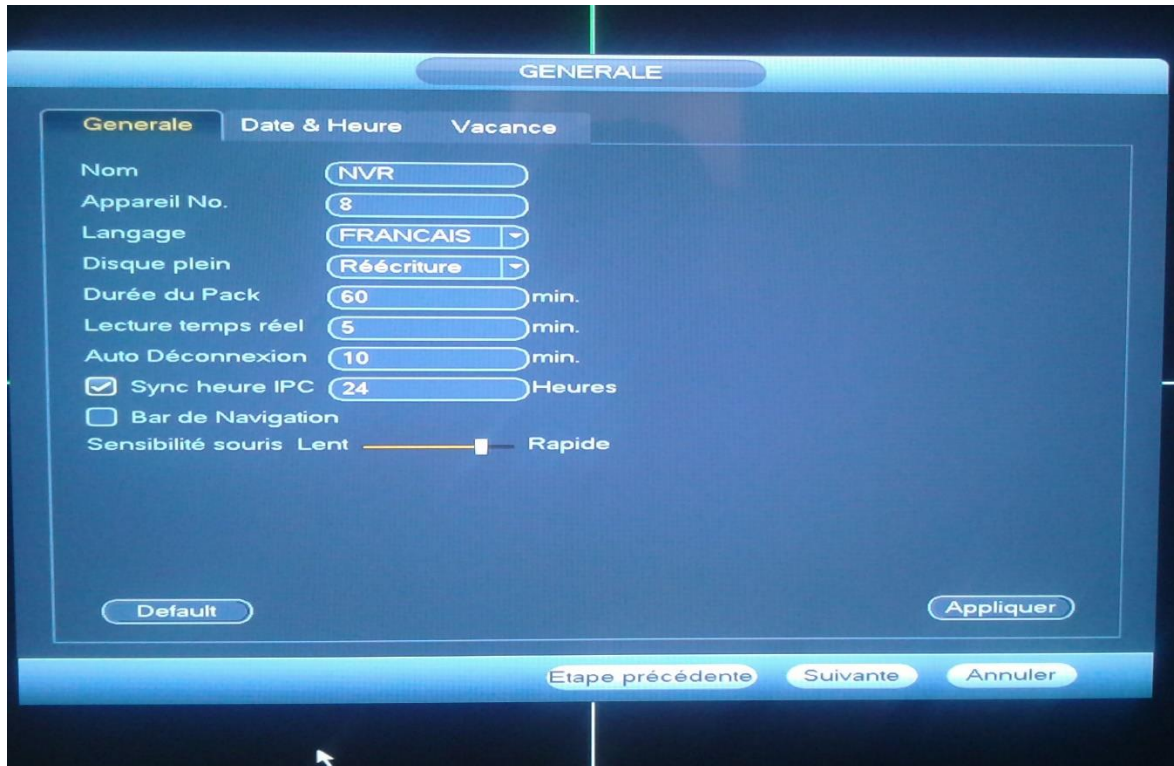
GENERALE

Generale | Date & Heure | Vacance

Nom NVR
Appareil No. 8
Langage FRANCAIS
Disque plein Réécriture
Durée du Pack 60 min.
Lecture temps réel 5 min.
Auto Déconnexion 10 min.
Sync heure IPC 24 Heures
Bar de Navigation
Sensibilité souris Lent Rapide

Default
Appliquer

Etape précédente
Suivante
Annuler